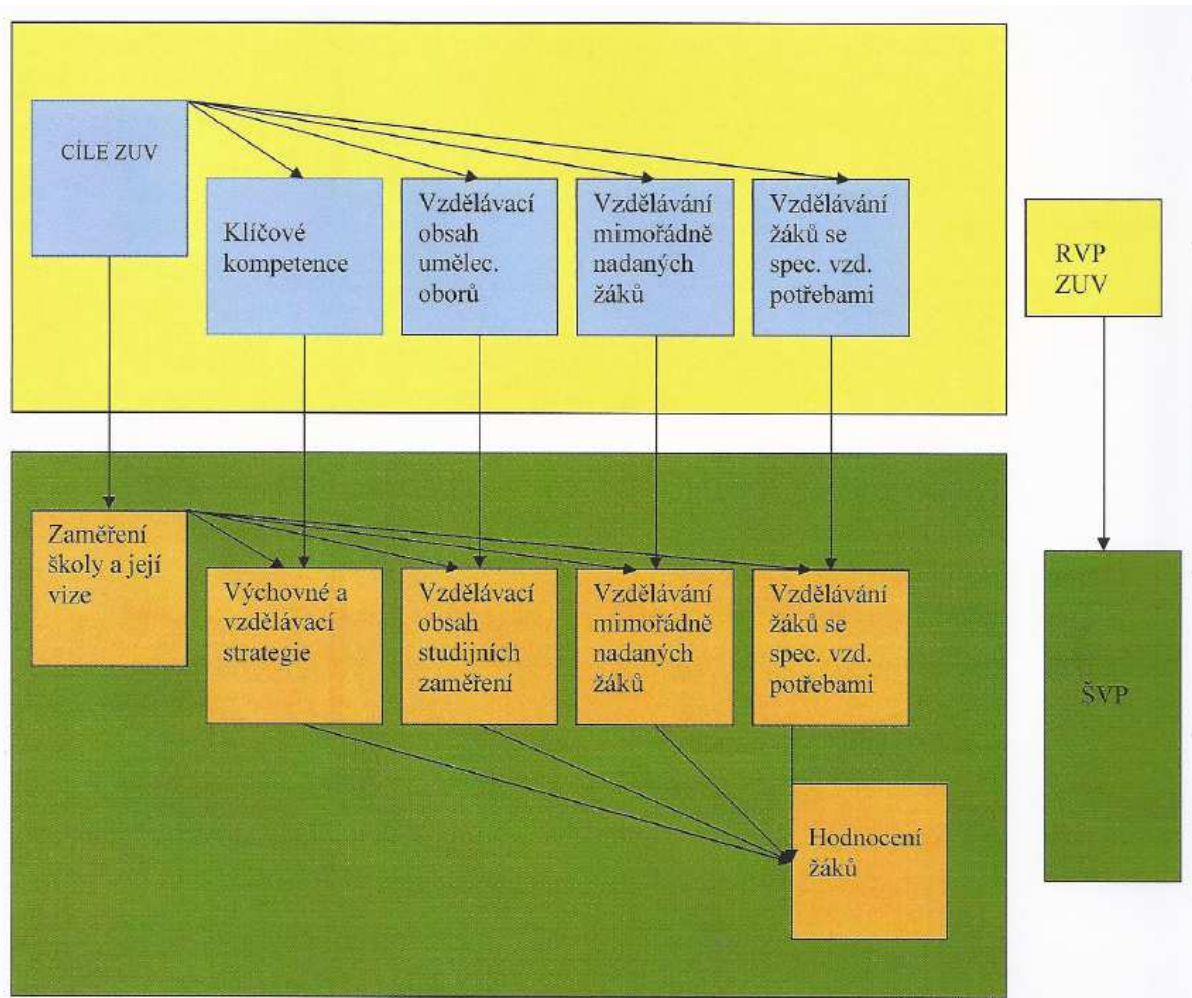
CÍLE ZUV

Klíčové kompetence

Vzdělávací obsah umělec. oborů

Vzdělávání mimořádně nadaných žáků

Vzdělávání žáků se spec. vzd. potřebami

RVP ZUV

Zaměření školy a její vize

Výchovné a vzdělávací strategie

Vzdělávací obsah studijních zaměření

Vzdělávání mimořádně nadaných žáků

Vzdělávání žáků se spec. vzd. potřebami

ŠVP

Hodnocení žáků